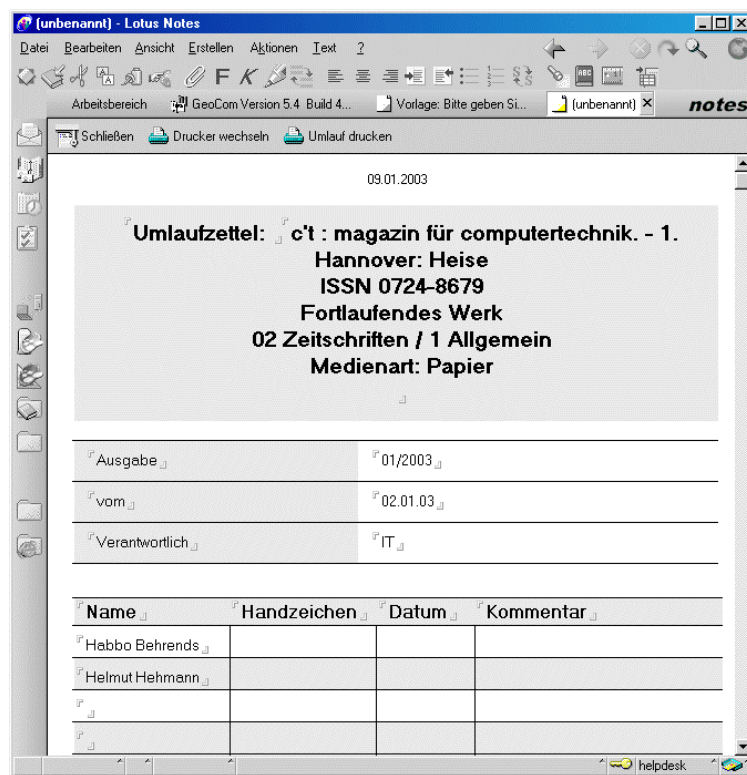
(unbenannt) - Lotus Notes

Datei Bearbeiten Ansicht Erstellen Aktionen Text ?

F K

Arbeitsbereich GeoCom Version 5.4 Build 4... Vorlage: Bitte geben Si... (unbenannt) notes

Schließen Drucker wechseln Umlauf drucken

09.01.2003

Umlaufzettel: c't : magazin für computertechnik. - 1.
Hannover: Heise
ISSN 0724-8679
Fortlaufendes Werk
02 Zeitschriften / 1 Allgemein
Medienart: Papier

| Ausgabe | 01/2003 |
|---|---|
| vom | 02.01.03 |
| Verantwortlich | IT |

| Name | Handzeichen | Datum | Kommentar |
|---|---|---|---|
| Habbo Behrends | | | |
| Helmut Hehmann | | | |
| | | | |
| | | | |

helpdesk